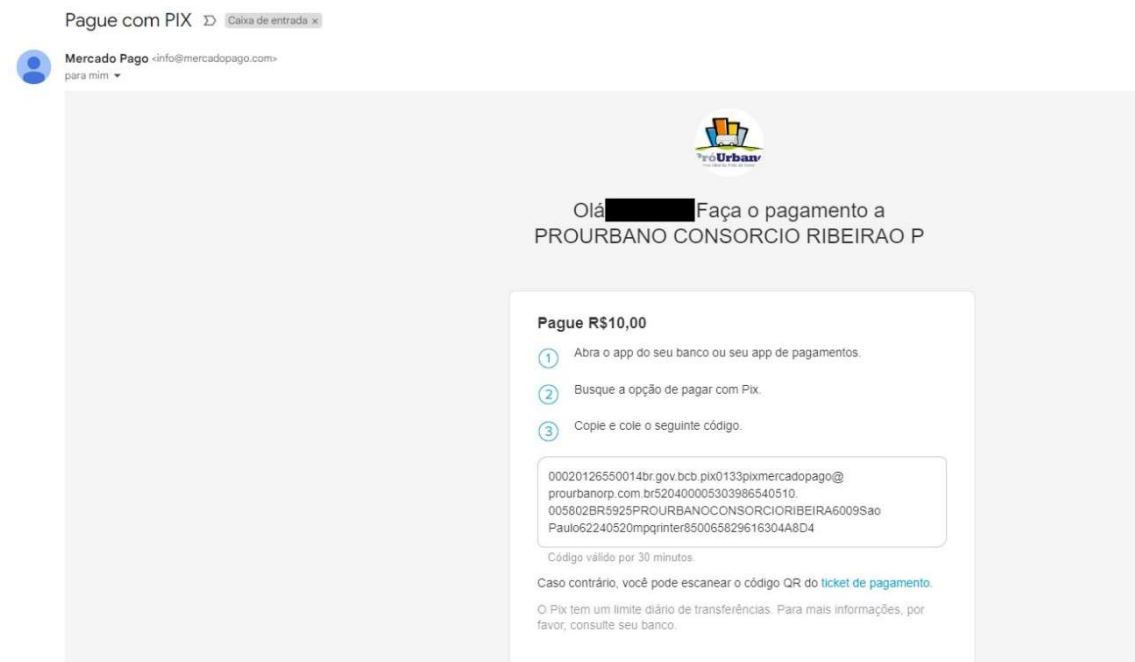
Pague com PIX Caixa de entrada ×

Mercado Pago <info@mercadopago.com>
para mim

PróUrbano

Olá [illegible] Faça o pagamento a PROURBANO CONSORCIO RIBEIRAO P

Pague R$10,00

1 Abra o app do seu banco ou seu app de pagamentos.

2 Busque a opção de pagar com Pix.

3 Copie e cole o seguinte código.

00020126550014br.gov.bcb.pix0133pixmercadopago@prourbanorp.com.br5204000053039865405 10.005802BR5925PROURBANOCONSORCIORIBEIRA6009Sao Paulo62240520mpqrinter850065829616304A8D4

Código válido por 30 minutos.

Caso contrário, você pode escanear o código QR do ticket de pagamento.

O Pix tem um limite diário de transferências. Para mais informações, por favor, consulte seu banco.